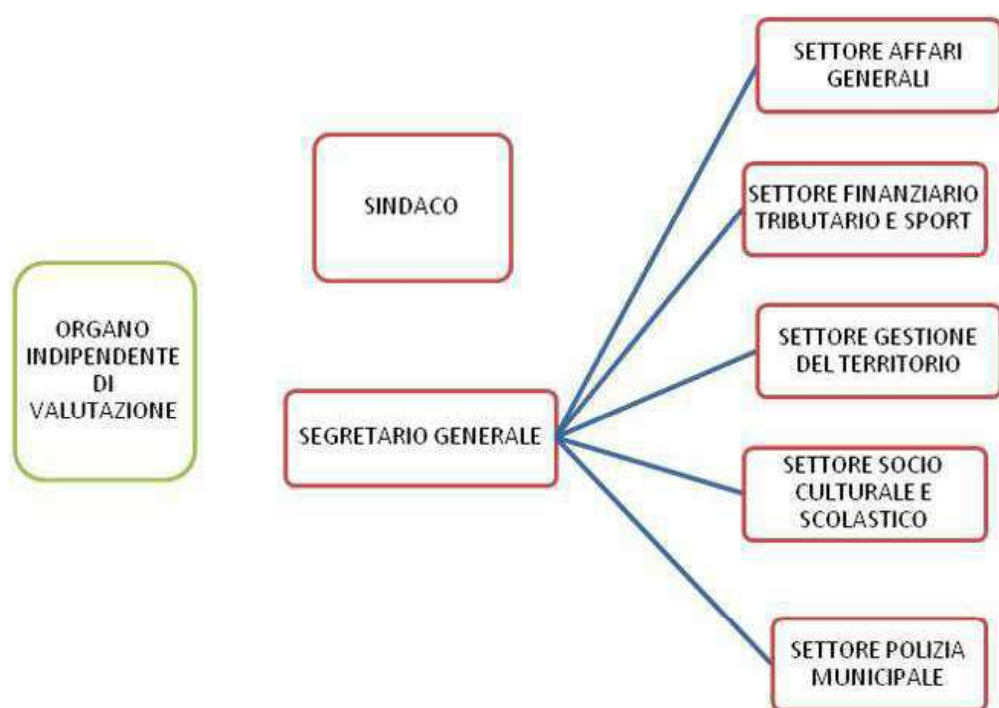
SINDACO

ORGANO INDIPENDENTE DI VALUTAZIONE

SEGRETARIO GENERALE

SETTORE AFFARI GENERALI

SETTORE FINANZIARIO TRIBUTARIO E SPORT

SETTORE GESTIONE DEL TERRITORIO

SETTORE SOCIO CULTURALE E SCOLASTICO

SETTORE POLIZIA MUNICIPALE